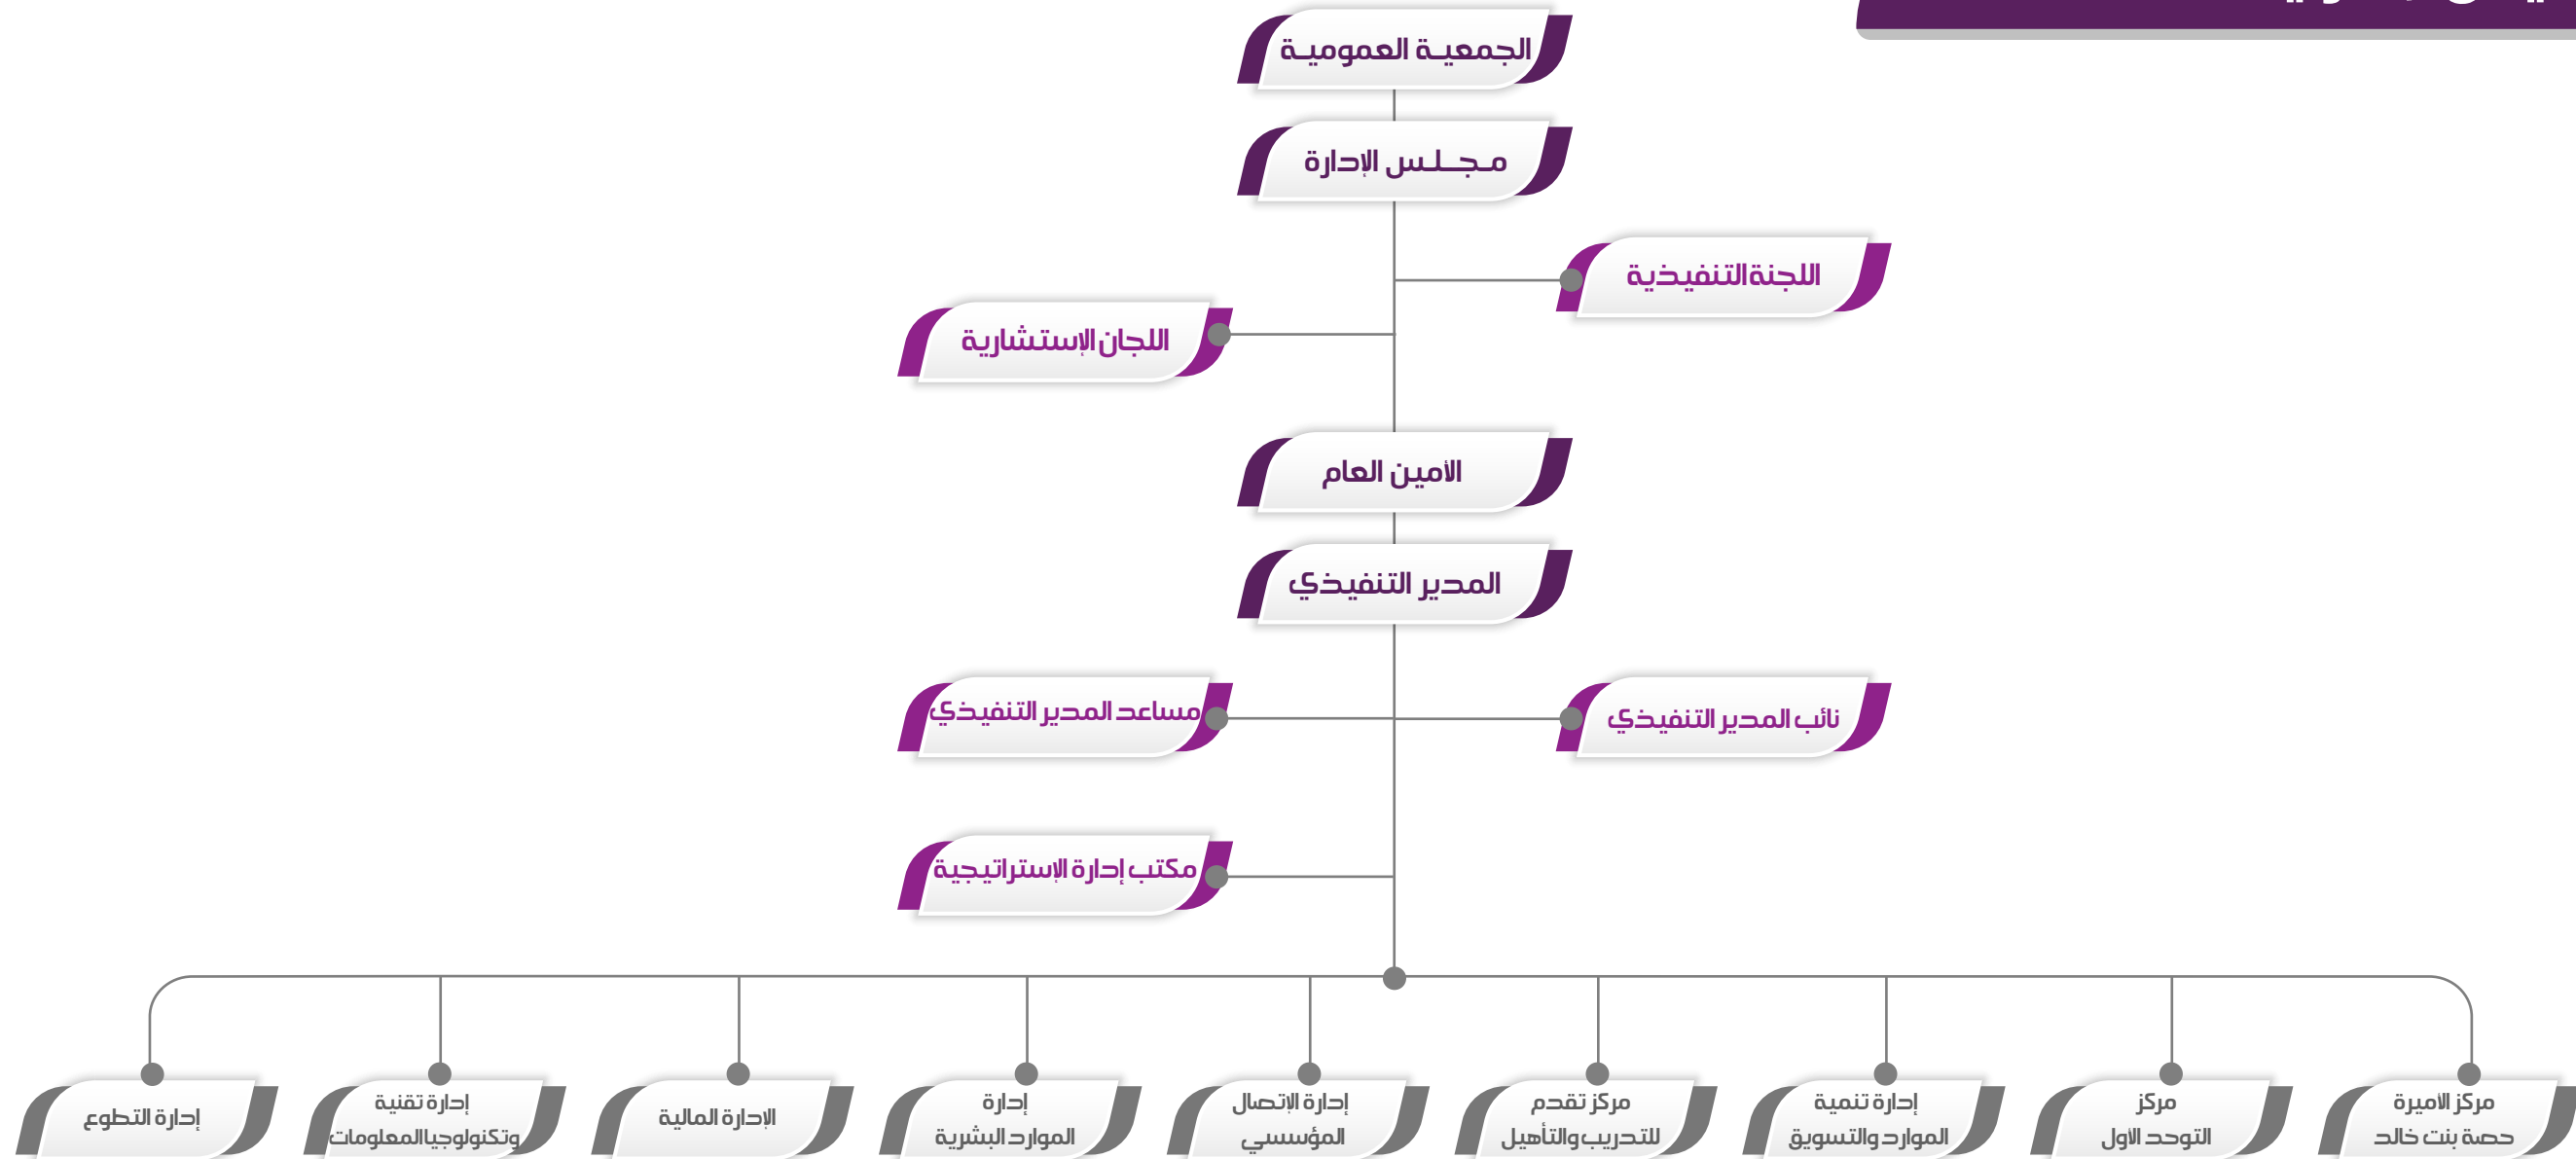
الجمعيـة العموميـة

مـجــلـس الإدارة

اللجنةالتنفيذية

اللجان الإستشارية

الأمين العام

المدير التنفيذي

مساعد المدير التنفيذي

نائب المدير التنفيذي

مكتب إدارة الإستراتيجية

مركز الاميرة حصة بنت خالد

مركز التوحد الاول

إدارة تنمية الموارد والتسويق

مركز تقدم للتدريب والتأهيل

إدارة الاتصال المؤسسي

إدارة الموارد البشرية

الإدارة المالية

إدارة تقنية وتكنولوجيا المعلومات

إدارة التطوع